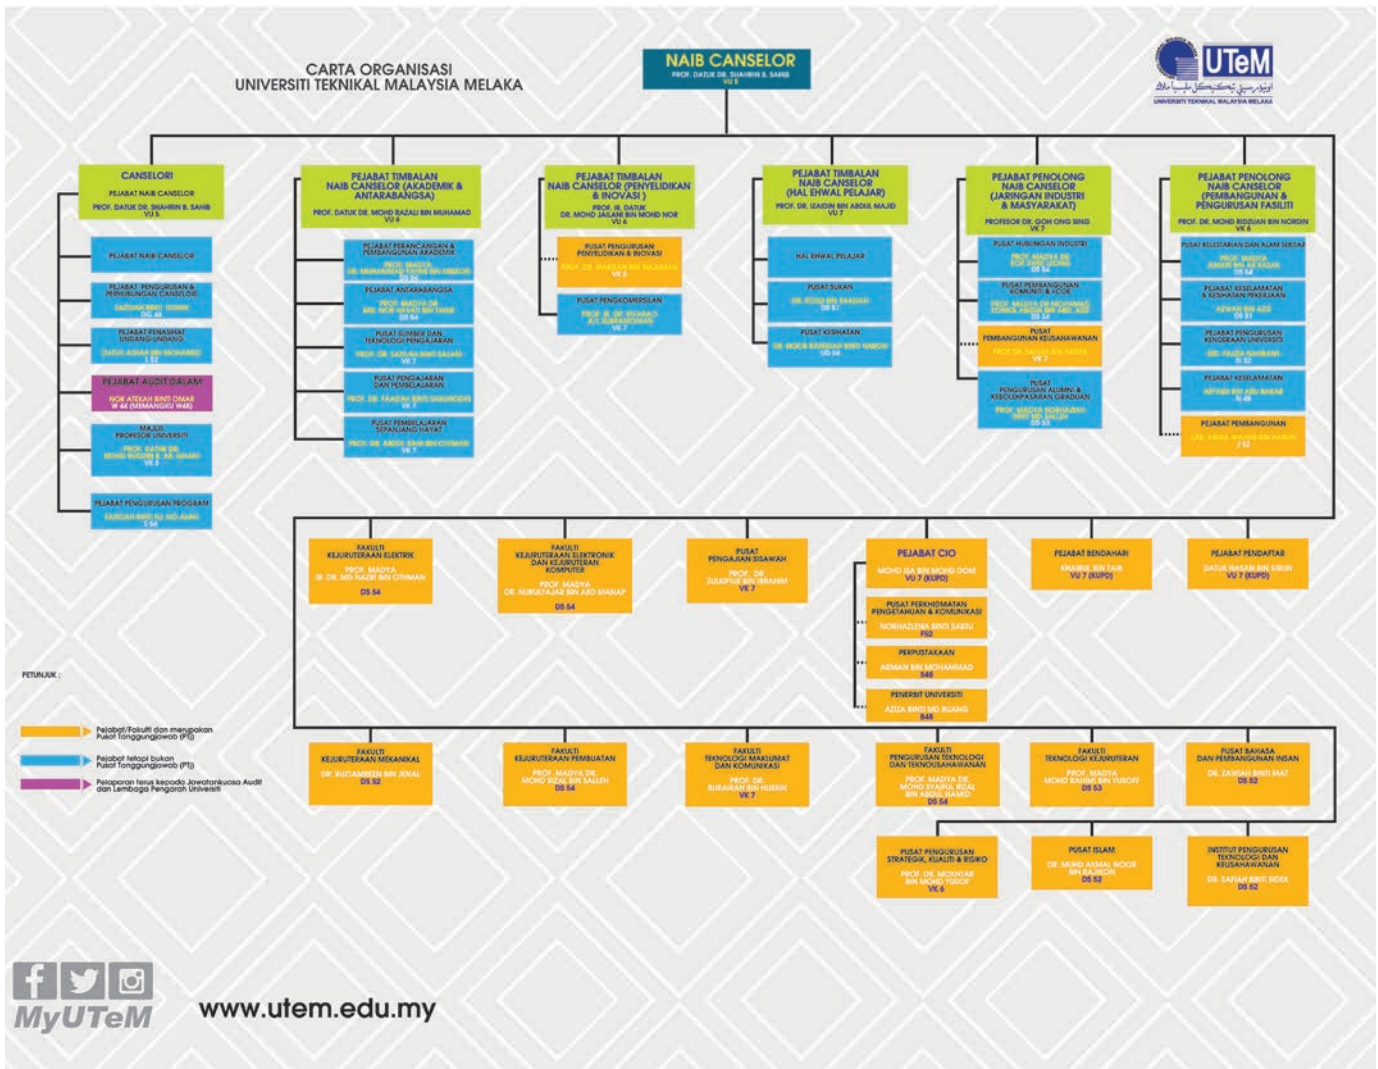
CARTA ORGANISASI
UNIVERSITI TEKNIKAL MALAYSIA MELAKA

NAIB CANSELOR
PROF. DATUK DR. SHAHRIN B. SAHIB
VU 5

UTeM
UNIVERSITI TEKNIKAL MALAYSIA MELAKA

CANSELORI
PEJABAT NAIB CANSELOR
PROF. DATUK DR. SHAHRIN B. SAHIB
VU 5

PEJABAT NAIB CANSELOR

PEJABAT PENGURUSAN & PERHUBUNGAN CANSELORI
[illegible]
DG 44

PEJABAT PENASIHAT UNDANG-UNDANG
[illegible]

PEJABAT AUDIT DALAM
NOR ATEKAH BINTI OMAR
W 44 (MEMANGKU W48)

MAJLIS PROFESOR UNIVERSITI
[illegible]

PEJABAT PENGURUSAN PROGRAM
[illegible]

PEJABAT TIMBALAN NAIB CANSELOR (AKADEMIK & ANTARABANGSA)
PROF. DATUK DR. MOHD RAZALI BIN MUHAMAD
VU 6

PEJABAT PERANCANGAN & PEMBANGUNAN AKADEMIK
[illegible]

PEJABAT ANTARABANGSA
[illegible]
DS 54

PUSAT SUMBER DAN TEKNOLOGI PENGAJARAN
PROF. DR. SAZILAH BINTI SALAM
VK 7

PUSAT PENGAJARAN DAN PEMBELAJARAN
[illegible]
VK 7

PUSAT PEMBELAJARAN SEPANJANG HAYAT
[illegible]
VK 7

PEJABAT TIMBALAN NAIB CANSELOR (PENYELIDIKAN & INOVASI)
PROF. IR. DATUK DR. MOHD JAILANI BIN MOHD NOR
VU 6

PUSAT PENGURUSAN PENYELIDIKAN & INOVASI
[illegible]
VK 6

PUSAT PENGKOMERSILAN
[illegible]
VK 7

PEJABAT TIMBALAN NAIB CANSELOR (HAL EHWAL PELAJAR)
PROF. DR. IZAIDIN BIN ABDUL MAJID
VU 7

HAL EHWAL PELAJAR

PUSAT SUKAN
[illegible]

PUSAT KESIHATAN
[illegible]
UD 54

PEJABAT PENOLONG NAIB CANSELOR (JARINGAN INDUSTRI & MASYARAKAT)
PROFESOR DR. GOH ONG SING
VK 7

PUSAT HUBUNGAN INDUSTRI
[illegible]
DS 54

PUSAT PEMBANGUNAN KOMUNITI & ICCE
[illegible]
DS 54

PUSAT PEMBANGUNAN KEUSAHAWANAN
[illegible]
VK 7

PUSAT PENGURUSAN ALUMNI & KEBOLEHPASARAN GRADUAN
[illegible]
DS 53

PEJABAT PENOLONG NAIB CANSELOR (PEMBANGUNAN & PENGURUSAN FASILITI)
PROF. DR. MOHD RIDZUAN BIN NORDIN
VK 6

PUSAT KELESTARIAN DAN ALAM SEKITAR
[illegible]
DS 54

PEJABAT KESELAMATAN & KESIHATAN PEKERJAAN
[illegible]

PEJABAT PENGURUSAN KENDERAAN UNIVERSITI
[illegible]

PEJABAT KESELAMATAN
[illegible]

PEJABAT PEMBANGUNAN
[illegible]

FAKULTI KEJURUTERAAN ELEKTRIK
PROF. MADYA IR. DR. MD NAZRI BIN OTHMAN
DS 54

FAKULTI KEJURUTERAAN ELEKTRONIK DAN KEJURUTERAAN KOMPUTER
PROF. MADYA DR. NURULFAJAR BIN ABD MANAP
DS 54

PUSAT PENGAJIAN SISWAZAH
PROF. DR. ZULKIFLIE BIN IBRAHIM
VK 7

PEJABAT CIO
MOHD ISA BIN MOHD DOM
VU 7 (KUPD)

PUSAT PERKHIDMATAN PENGETAHUAN & KOMUNIKASI
NORHAZLENA BINTI SABTU
F52

PERPUSTAKAAN
ARMAN BIN MOHAMMAD
S48

PENERBIT UNIVERSITI
AZIZA BINTI MD BUANG
S48

PEJABAT BENDAHARI
KHAIRUL BIN TAIB
VU 7 (KUPD)

PEJABAT PENDAFTAR
DATUK HASAN BIN SIRUN
VU 7 (KUPD)

PETUNJUK :
Pejabat/Fakulti dan merupakan Pusat Tanggungjawab (PTJ)
Pejabat tetapi bukan Pusat Tanggungjawab (PTJ)
Pelaporan terus kepada Jawatankuasa Audit dan Lembaga Pengarah Universiti

FAKULTI KEJURUTERAAN MEKANIKAL
DR. RUZTAMREEN BIN JENAL
DS 52

FAKULTI KEJURUTERAAN PEMBUATAN
PROF. MADYA DR. MOHD RIZAL BIN SALLEH
DS 54

FAKULTI TEKNOLOGI MAKLUMAT DAN KOMUNIKASI
PROF. DR. BURAIRAH BIN HUSSIN
VK 7

FAKULTI PENGURUSAN TEKNOLOGI DAN TEKNOUSAHAWANAN
PROF. MADYA DR. MOHD SYAIFUL RIZAL BIN ABDUL HAMID
DS 54

FAKULTI TEKNOLOGI KEJURUTERAAN
PROF. MADYA MOHD RAHIMI BIN YUSOFF
DS 53

PUSAT BAHASA DAN PEMBANGUNAN INSAN
DR. ZAWIAH BINTI MAT
DS 52

PUSAT PENGURUSAN STRATEGIK, KUALITI & RISIKO
PROF. DR. MOKHTAR BIN MOHD YUSOF
VK 6

PUSAT ISLAM
DR. MOHD AKMAL NOOR BIN RAJIKON
DS 52

INSTITUT PENGURUSAN TEKNOLOGI DAN KEUSAHAWANAN
DR. SAFIAH BINTI SIDEK
DS 52

MyUTeM
www.utem.edu.my